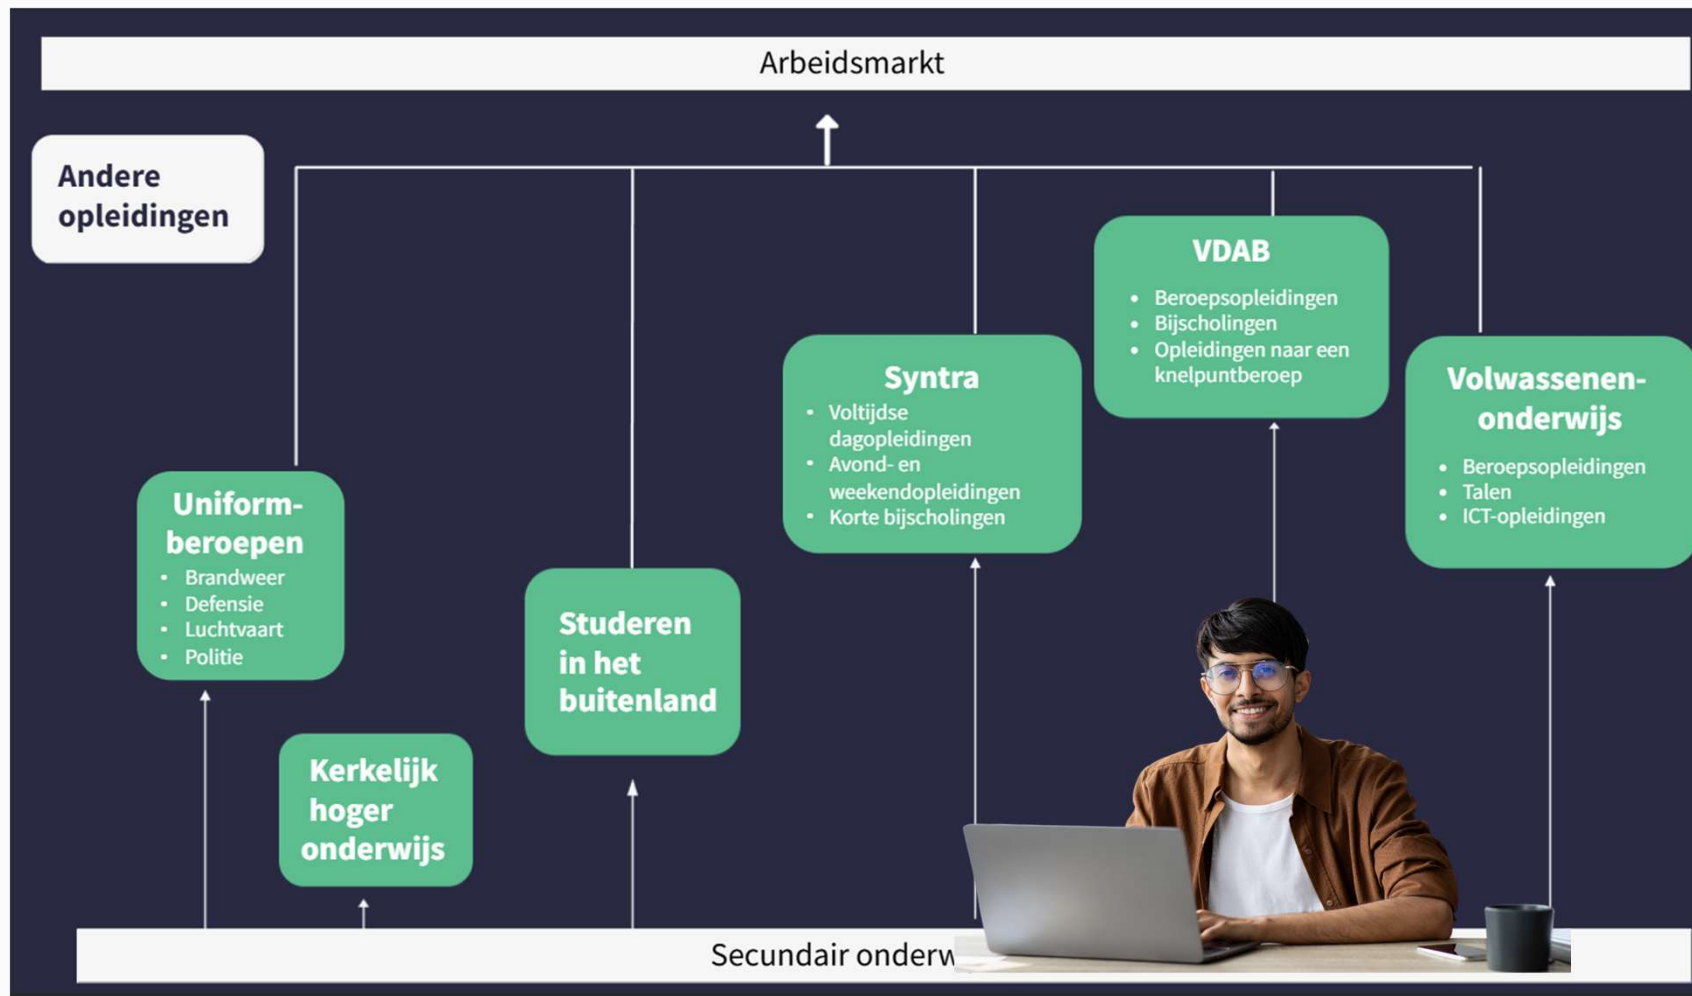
Arbeidsmarkt

Andere opleidingen

VDAB
- Beroepsopleidingen
- Bijscholingen
- Opleidingen naar een knelpuntberoep

Syntra
- Voltijdse dagopleidingen
- Avond- en weekendopleidingen
- Korte bijscholingen

Volwassenen-onderwijs
- Beroepsopleidingen
- Talen
- ICT-opleidingen

Uniform-beroepen
- Brandweer
- Defensie
- Luchtvaart
- Politie

Studeren in het buitenland

Kerkelijk hoger onderwijs

Secundair onderw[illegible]